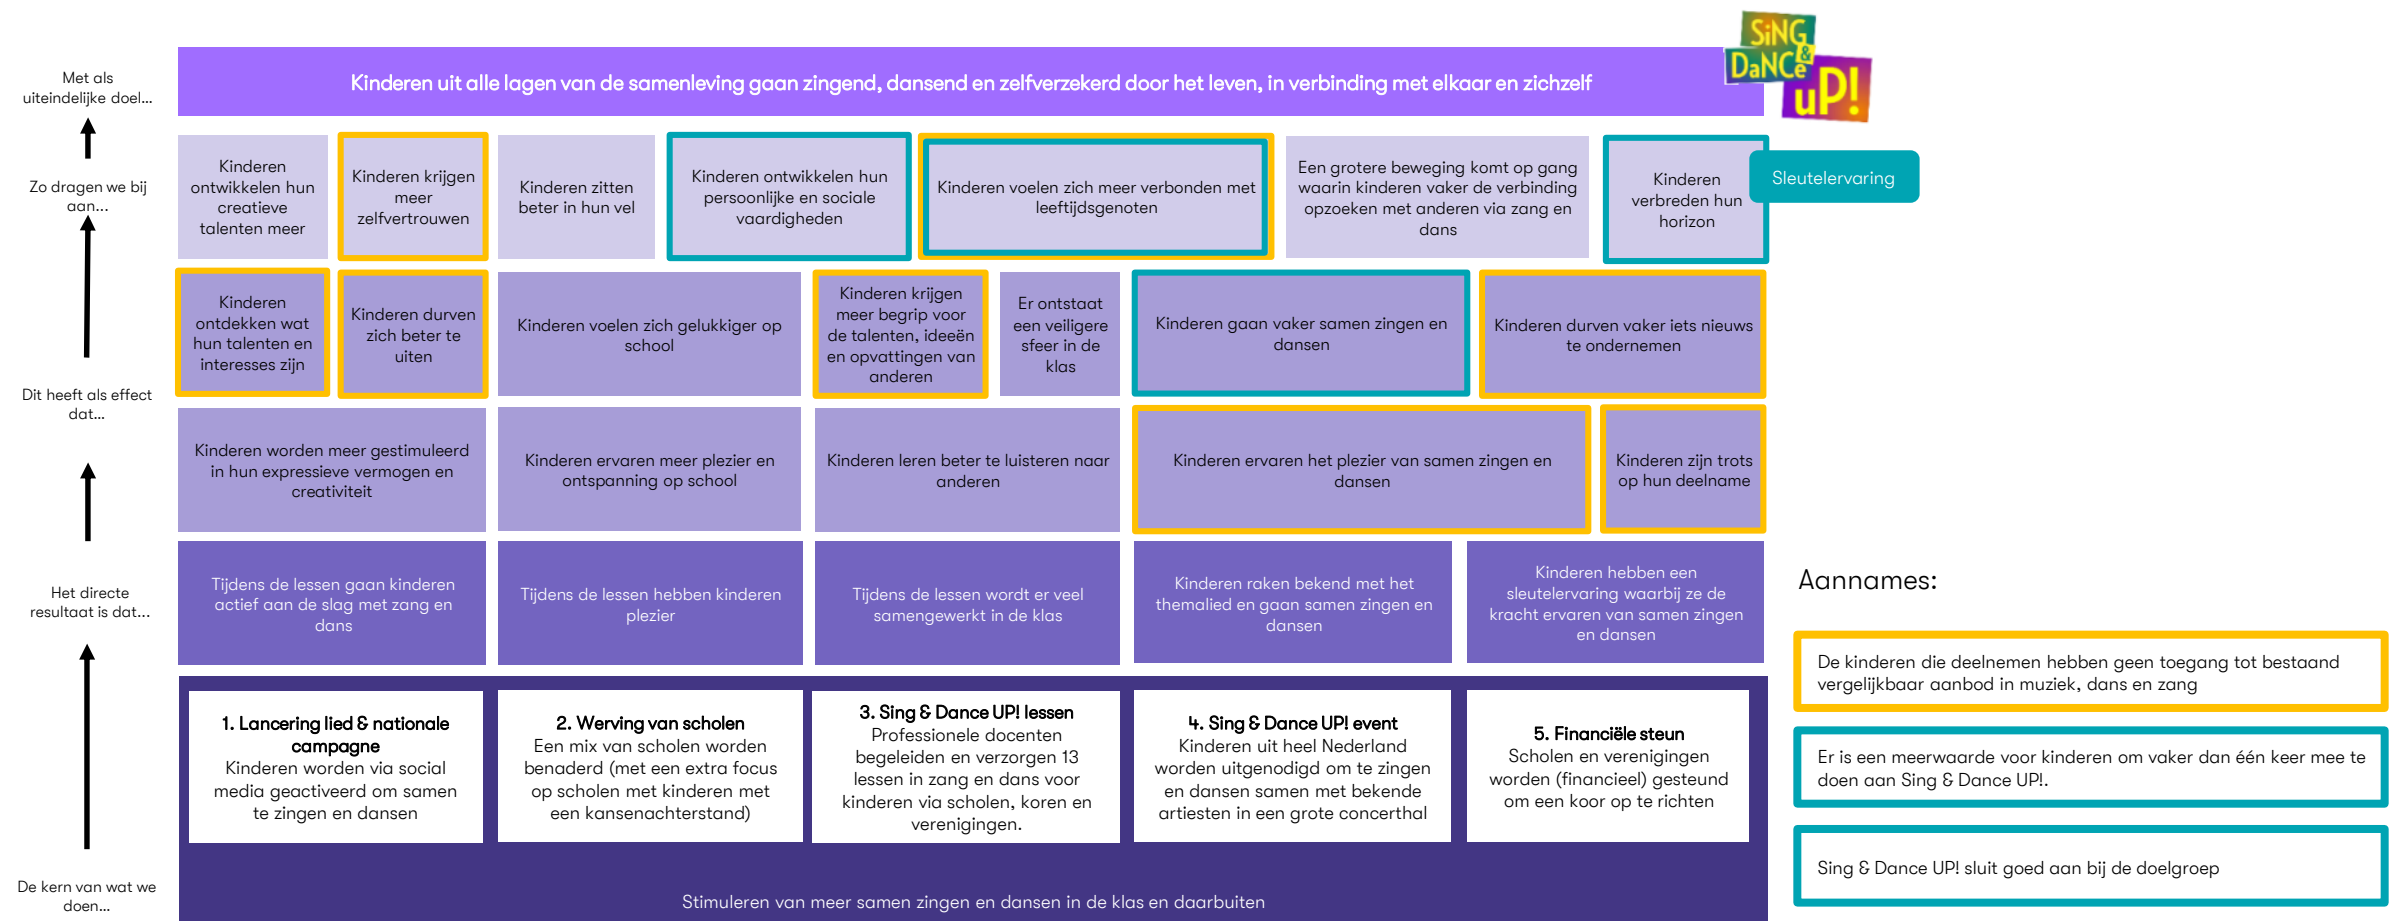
Met als uiteindelijke doel...

Kinderen uit alle lagen van de samenleving gaan zingend, dansend en zelfverzekerd door het leven, in verbinding met elkaar en zichzelf

SiNG & DaNCe uP!

Zo dragen we bij aan...

Kinderen ontwikkelen hun creatieve talenten meer

Kinderen krijgen meer zelfvertrouwen

Kinderen zitten beter in hun vel

Kinderen ontwikkelen hun persoonlijke en sociale vaardigheden

Kinderen voelen zich meer verbonden met leeftijdsgenoten

Een grotere beweging komt op gang waarin kinderen vaker de verbinding opzoeken met anderen via zang en dans

Kinderen verbreden hun horizon

Sleutelervaring

Kinderen ontdekken wat hun talenten en interesses zijn

Kinderen durven zich beter te uiten

Kinderen voelen zich gelukkiger op school

Kinderen krijgen meer begrip voor de talenten, ideeën en opvattingen van anderen

Er ontstaat een veiligere sfeer in de klas

Kinderen gaan vaker samen zingen en dansen

Kinderen durven vaker iets nieuws te ondernemen

Dit heeft als effect dat...

Kinderen worden meer gestimuleerd in hun expressieve vermogen en creativiteit

Kinderen ervaren meer plezier en ontspanning op school

Kinderen leren beter te luisteren naar anderen

Kinderen ervaren het plezier van samen zingen en dansen

Kinderen zijn trots op hun deelname

Het directe resultaat is dat...

Tijdens de lessen gaan kinderen actief aan de slag met zang en dans

Tijdens de lessen hebben kinderen plezier

Tijdens de lessen wordt er veel samengewerkt in de klas

Kinderen raken bekend met het themalied en gaan samen zingen en dansen

Kinderen hebben een sleutelervaring waarbij ze de kracht ervaren van samen zingen en dansen

Aannames:

De kinderen die deelnemen hebben geen toegang tot bestaand vergelijkbaar aanbod in muziek, dans en zang

Er is een meerwaarde voor kinderen om vaker dan één keer mee te doen aan Sing & Dance UP!.

Sing & Dance UP! sluit goed aan bij de doelgroep

1. Lancering lied & nationale campagne
Kinderen worden via social media geactiveerd om samen te zingen en dansen

2. Werving van scholen
Een mix van scholen worden benaderd (met een extra focus op scholen met kinderen met een kansenachterstand)

3. Sing & Dance UP! lessen
Professionele docenten begeleiden en verzorgen 13 lessen in zang en dans voor kinderen via scholen, koren en verenigingen.

4. Sing & Dance UP! event
Kinderen uit heel Nederland worden uitgenodigd om te zingen en dansen samen met bekende artiesten in een grote concerthal

5. Financiële steun
Scholen en verenigingen worden (financieel) gesteund om een koor op te richten

De kern van wat we doen...

Stimuleren van meer samen zingen en dansen in de klas en daarbuiten